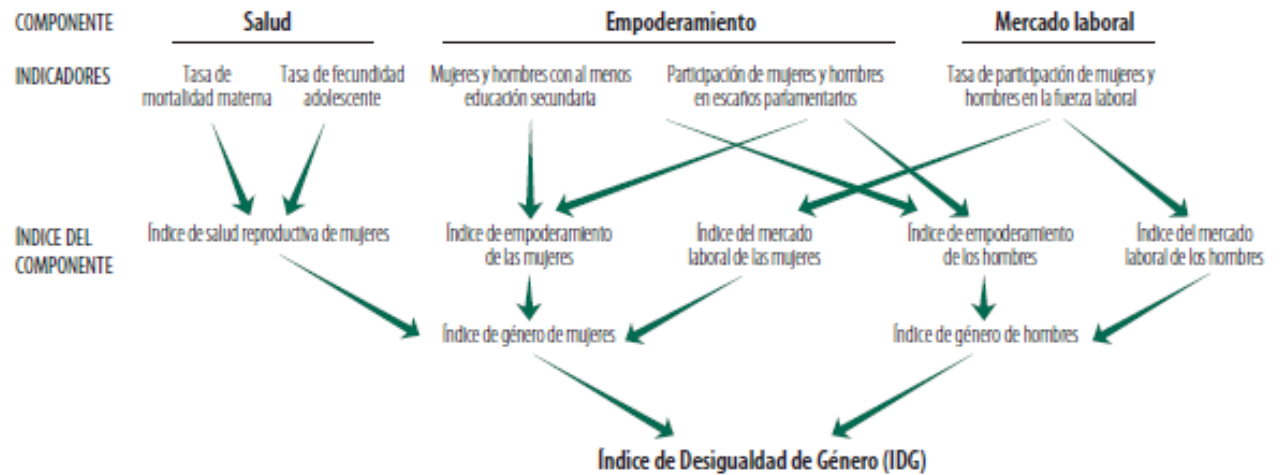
COMPONENTE

Salud

Empoderamiento

Mercado laboral

INDICADORES

Tasa de mortalidad materna

Tasa de fecundidad adolescente

Mujeres y hombres con al menos educación secundaria

Participación de mujeres y hombres en escaños parlamentarios

Tasa de participación de mujeres y hombres en la fuerza laboral

ÍNDICE DEL COMPONENTE

Índice de salud reproductiva de mujeres

Índice de empoderamiento de las mujeres

Índice del mercado laboral de las mujeres

Índice de empoderamiento de los hombres

Índice del mercado laboral de los hombres

Índice de género de mujeres

Índice de género de hombres

Índice de Desigualdad de Género (IDG)